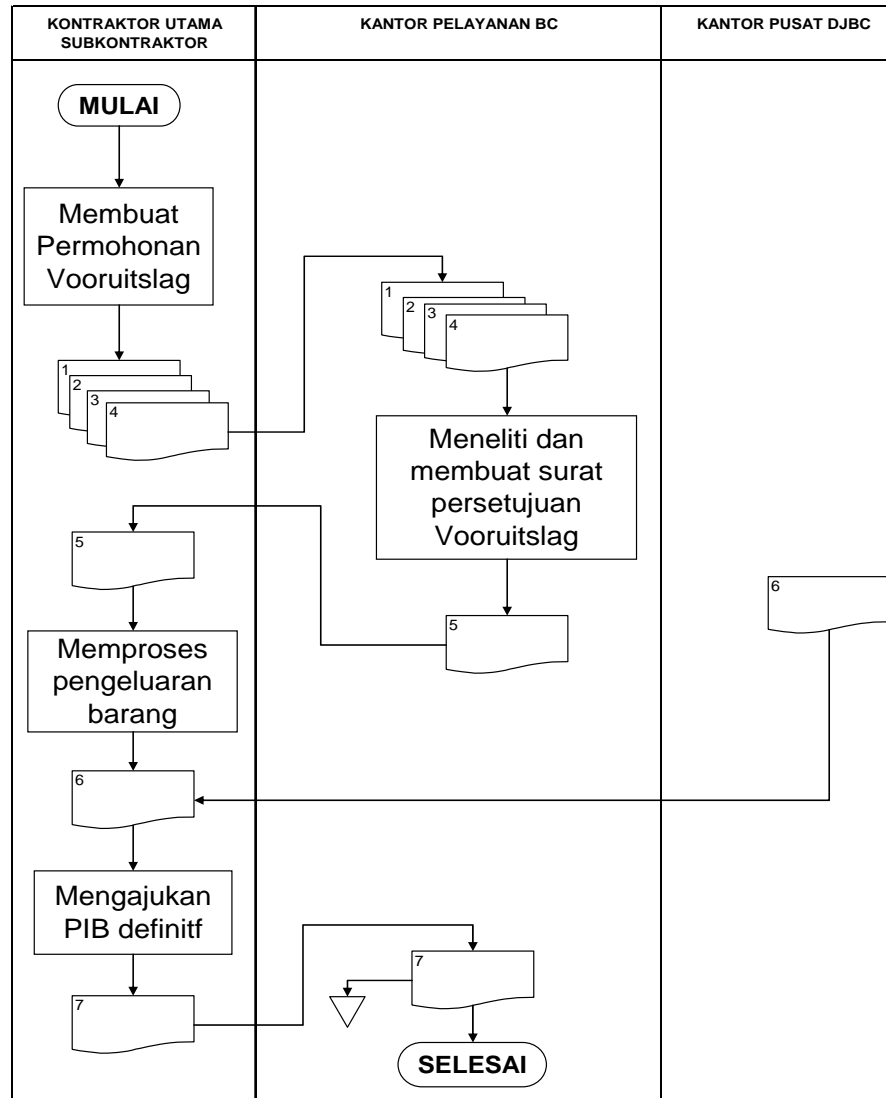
| KONTRAKTOR UTAMA SUBKONTRAKTOR | KANTOR PELAYANAN BC | KANTOR PUSAT DJBC |
|---|---|---|

MULAI

Membuat Permohonan Vooruitslag

1
2
3
4

1
2
3
4

Meneliti dan membuat surat persetujuan Vooruitslag

5

5

6

Memproses pengeluaran barang

6

Mengajukan PIB definitf

7

7

SELESAI